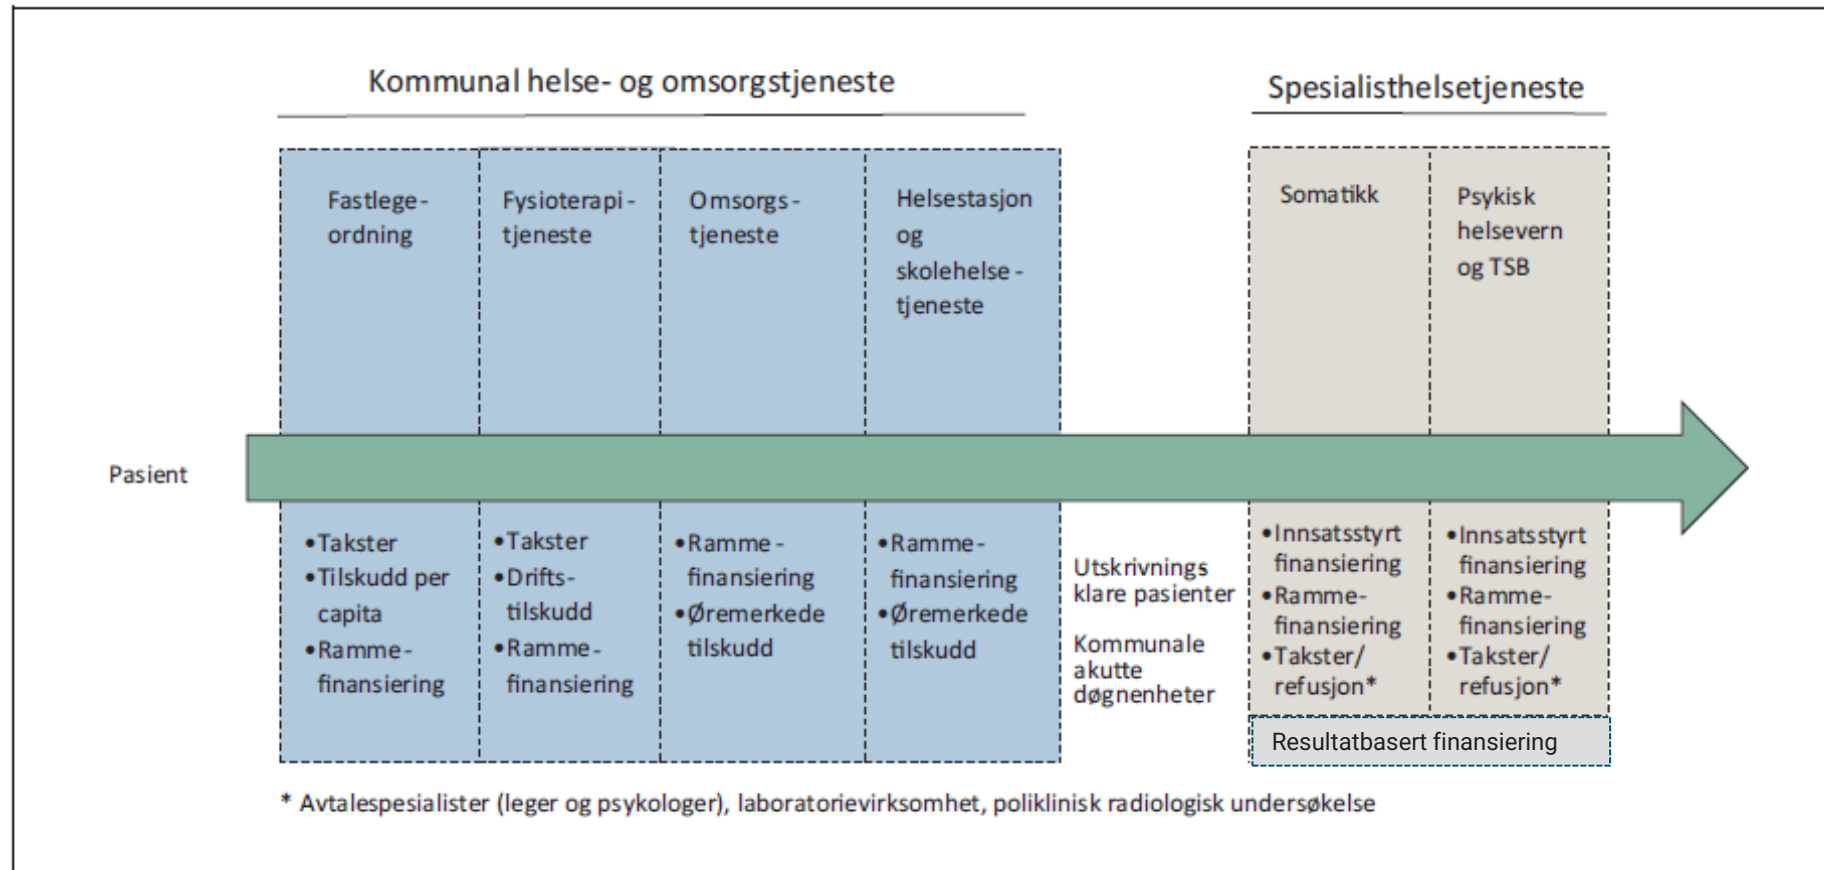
Kommunal helse- og omsorgstjeneste

Spesialisthelsetjeneste

Fastlegeordning

Fysioterapitjeneste

Omsorgstjeneste

Helsestasjon og skolehelsetjeneste

Somatikk

Psykisk helsevern og TSB

Pasient

•Takster
•Tilskudd per capita
•Rammefinansiering

•Takster
•Driftstilskudd
•Rammefinansiering

•Rammefinansiering
•Øremerkede tilskudd

•Rammefinansiering
•Øremerkede tilskudd

Utskrivnings klare pasienter

Kommunale akutte døgnenheter

•Innsatsstyrt finansiering
•Rammefinansiering
•Takster/ refusjon*

•Innsatsstyrt finansiering
•Rammefinansiering
•Takster/ refusjon*

Resultatbasert finansiering

* Avtalespesialister (leger og psykologer), laboratorievirksomhet, poliklinisk radiologisk undersøkelse